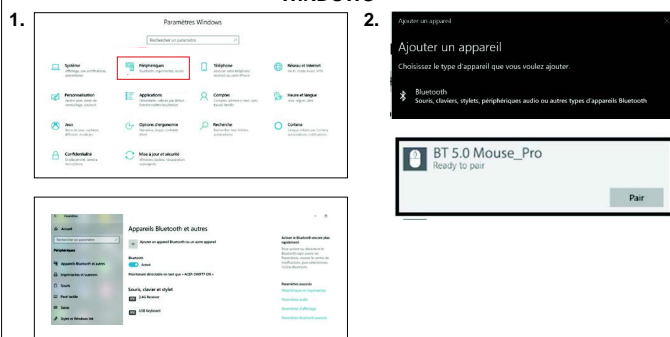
WINDOWS

1.

Paramètres Windows

Rechercher un paramètre

Système
Affichage, son, notifications, alimentation

Périphériques
Bluetooth, imprimantes, souris

Téléphone
Associer votre téléphone Android, iPhone

Réseau et Internet
Wi-Fi, mode Avion, VPN

Personnalisation
Arrière-plan, écran de verrouillage, couleurs

Applications
Désinstaller, valeurs par défaut, fonctionnalités facultatives

Comptes
Comptes, e-mail, synchronisation, travail, famille

Heure et langue
Voix, région, date

Jeux
Xbox Game Bar, captures, diffusion, mode Jeu

Options d'ergonomie
Narrateur, loupe, contraste élevé

Recherche
Rechercher mes fichiers, autorisations

Cortana
Langue Cortana, autorisations, notifications

Confidentialité
Emplacement, caméra, microphone

Mise à jour et sécurité
Windows Update, récupération, sauvegarde

Paramètres

Accueil

Rechercher un paramètre

Périphériques

Appareils Bluetooth et autres

Imprimantes et scanners

Souris

Pavé tactile

Saisie

Stylet et Windows Ink

Appareils Bluetooth et autres

Ajouter un appareil Bluetooth ou un autre appareil

Bluetooth

Activé

Maintenant détectable en tant que « ACER-SWIFT ON »

Souris, clavier et stylet

2.4G Receiver

USB Keyboard

Activer le Bluetooth encore plus rapidement

Paramètres associés

2.

Ajouter un appareil

Ajouter un appareil

Choisissez le type d'appareil que vous voulez ajouter.

Bluetooth
Souris, claviers, stylets, périphériques audio ou autres types d'appareils Bluetooth

BT 5.0 Mouse_Pro
Ready to pair

Pair